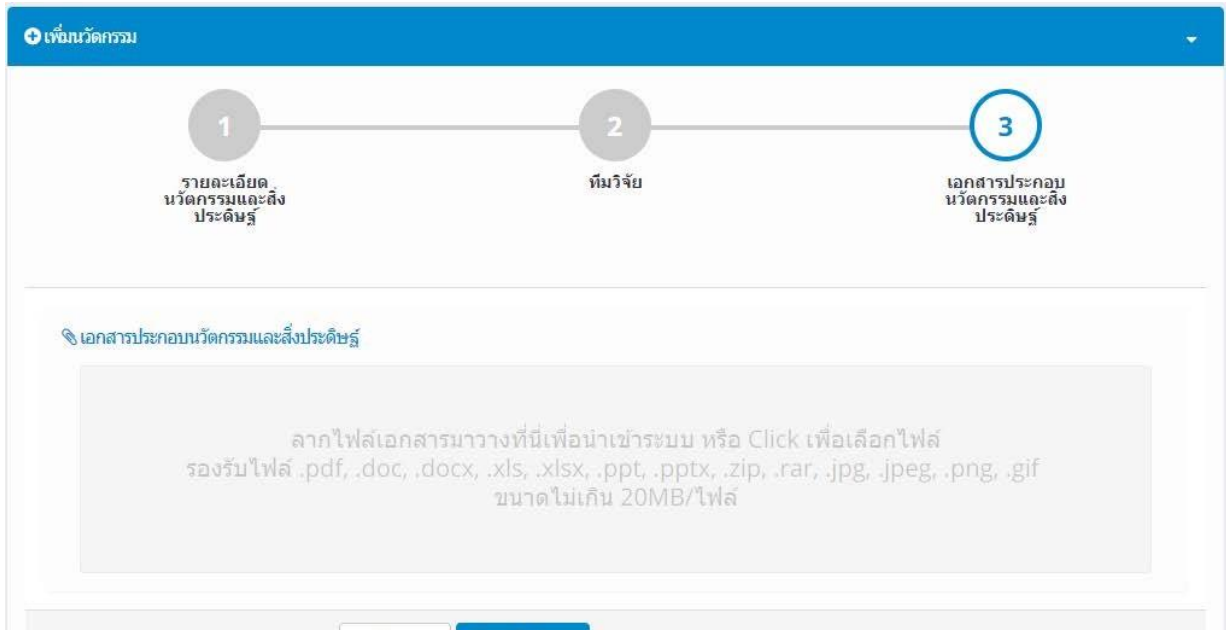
เพิ่มนวัตกรรม

1
รายละเอียด นวัตกรรมและสิ่ง ประดิษฐ์

2
ทีมวิจัย

3
เอกสารประกอบ นวัตกรรมและสิ่ง ประดิษฐ์

เอกสารประกอบนวัตกรรมและสิ่งประดิษฐ์

ลากไฟล์เอกสารมาวางที่นี่เพื่อนำเข้าระบบ หรือ Click เพื่อเลือกไฟล์
รองรับไฟล์ .pdf, .doc, .docx, .xls, .xlsx, .ppt, .pptx, .zip, .rar, .jpg, .jpeg, .png, .gif
ขนาดไม่เกิน 20MB/ไฟล์